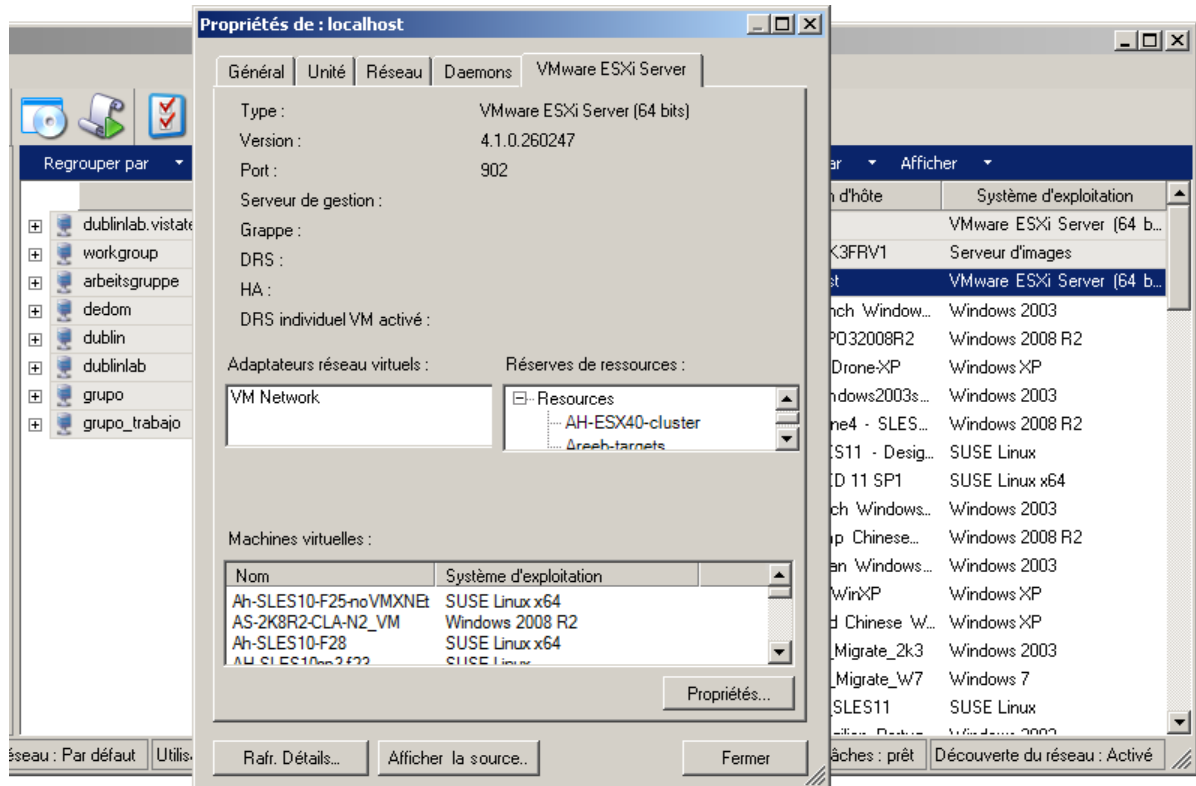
Propriétés de : localhost

Général | Unité | Réseau | Daemons | VMware ESXi Server

Type : VMware ESXi Server (64 bits)
Version : 4.1.0.260247
Port : 902
Serveur de gestion :
Grappe :
DRS :
HA :
DRS individuel VM activé :

Adaptateurs réseau virtuels :
VM Network

Réserves de ressources :
Resources
AH-ESX40-cluster
Areeb-targets

Machines virtuelles :

| Nom | Système d'exploitation |
|---|---|
| Ah-SLES10-F25-noVMXNEt | SUSE Linux x64 |
| AS-2K8R2-CLA-N2_VM | Windows 2008 R2 |
| Ah-SLES10-F28 | SUSE Linux x64 |
| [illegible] | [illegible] |

Propriétés...

Rafr. Détails... | Afficher la source... | Fermer

Regrouper par
dublinlab.vistate
workgroup
arbeitsgruppe
dedom
dublin
dublinlab
grupo
grupo_trabajo

ar | Afficher

| n d'hôte | Système d'exploitation |
|---|---|
| | VMware ESXi Server (64 b... |
| K3FRV1 | Serveur d'images |
| st | VMware ESXi Server (64 b... |
| nch Window... | Windows 2003 |
| PO32008R2 | Windows 2008 R2 |
| Drone-XP | Windows XP |
| ndows2003s... | Windows 2003 |
| ne4 - SLES... | Windows 2008 R2 |
| S11 - Desig... | SUSE Linux |
| D 11 SP1 | SUSE Linux x64 |
| ch Windows... | Windows 2003 |
| p Chinese... | Windows 2008 R2 |
| an Windows... | Windows 2003 |
| WinXP | Windows XP |
| d Chinese W... | Windows XP |
| Migrate_2k3 | Windows 2003 |
| Migrate_W7 | Windows 7 |
| SLES11 | SUSE Linux |
| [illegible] | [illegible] |

éseau : Par défaut | Utilis | âches : prêt | Découverte du réseau : Activé